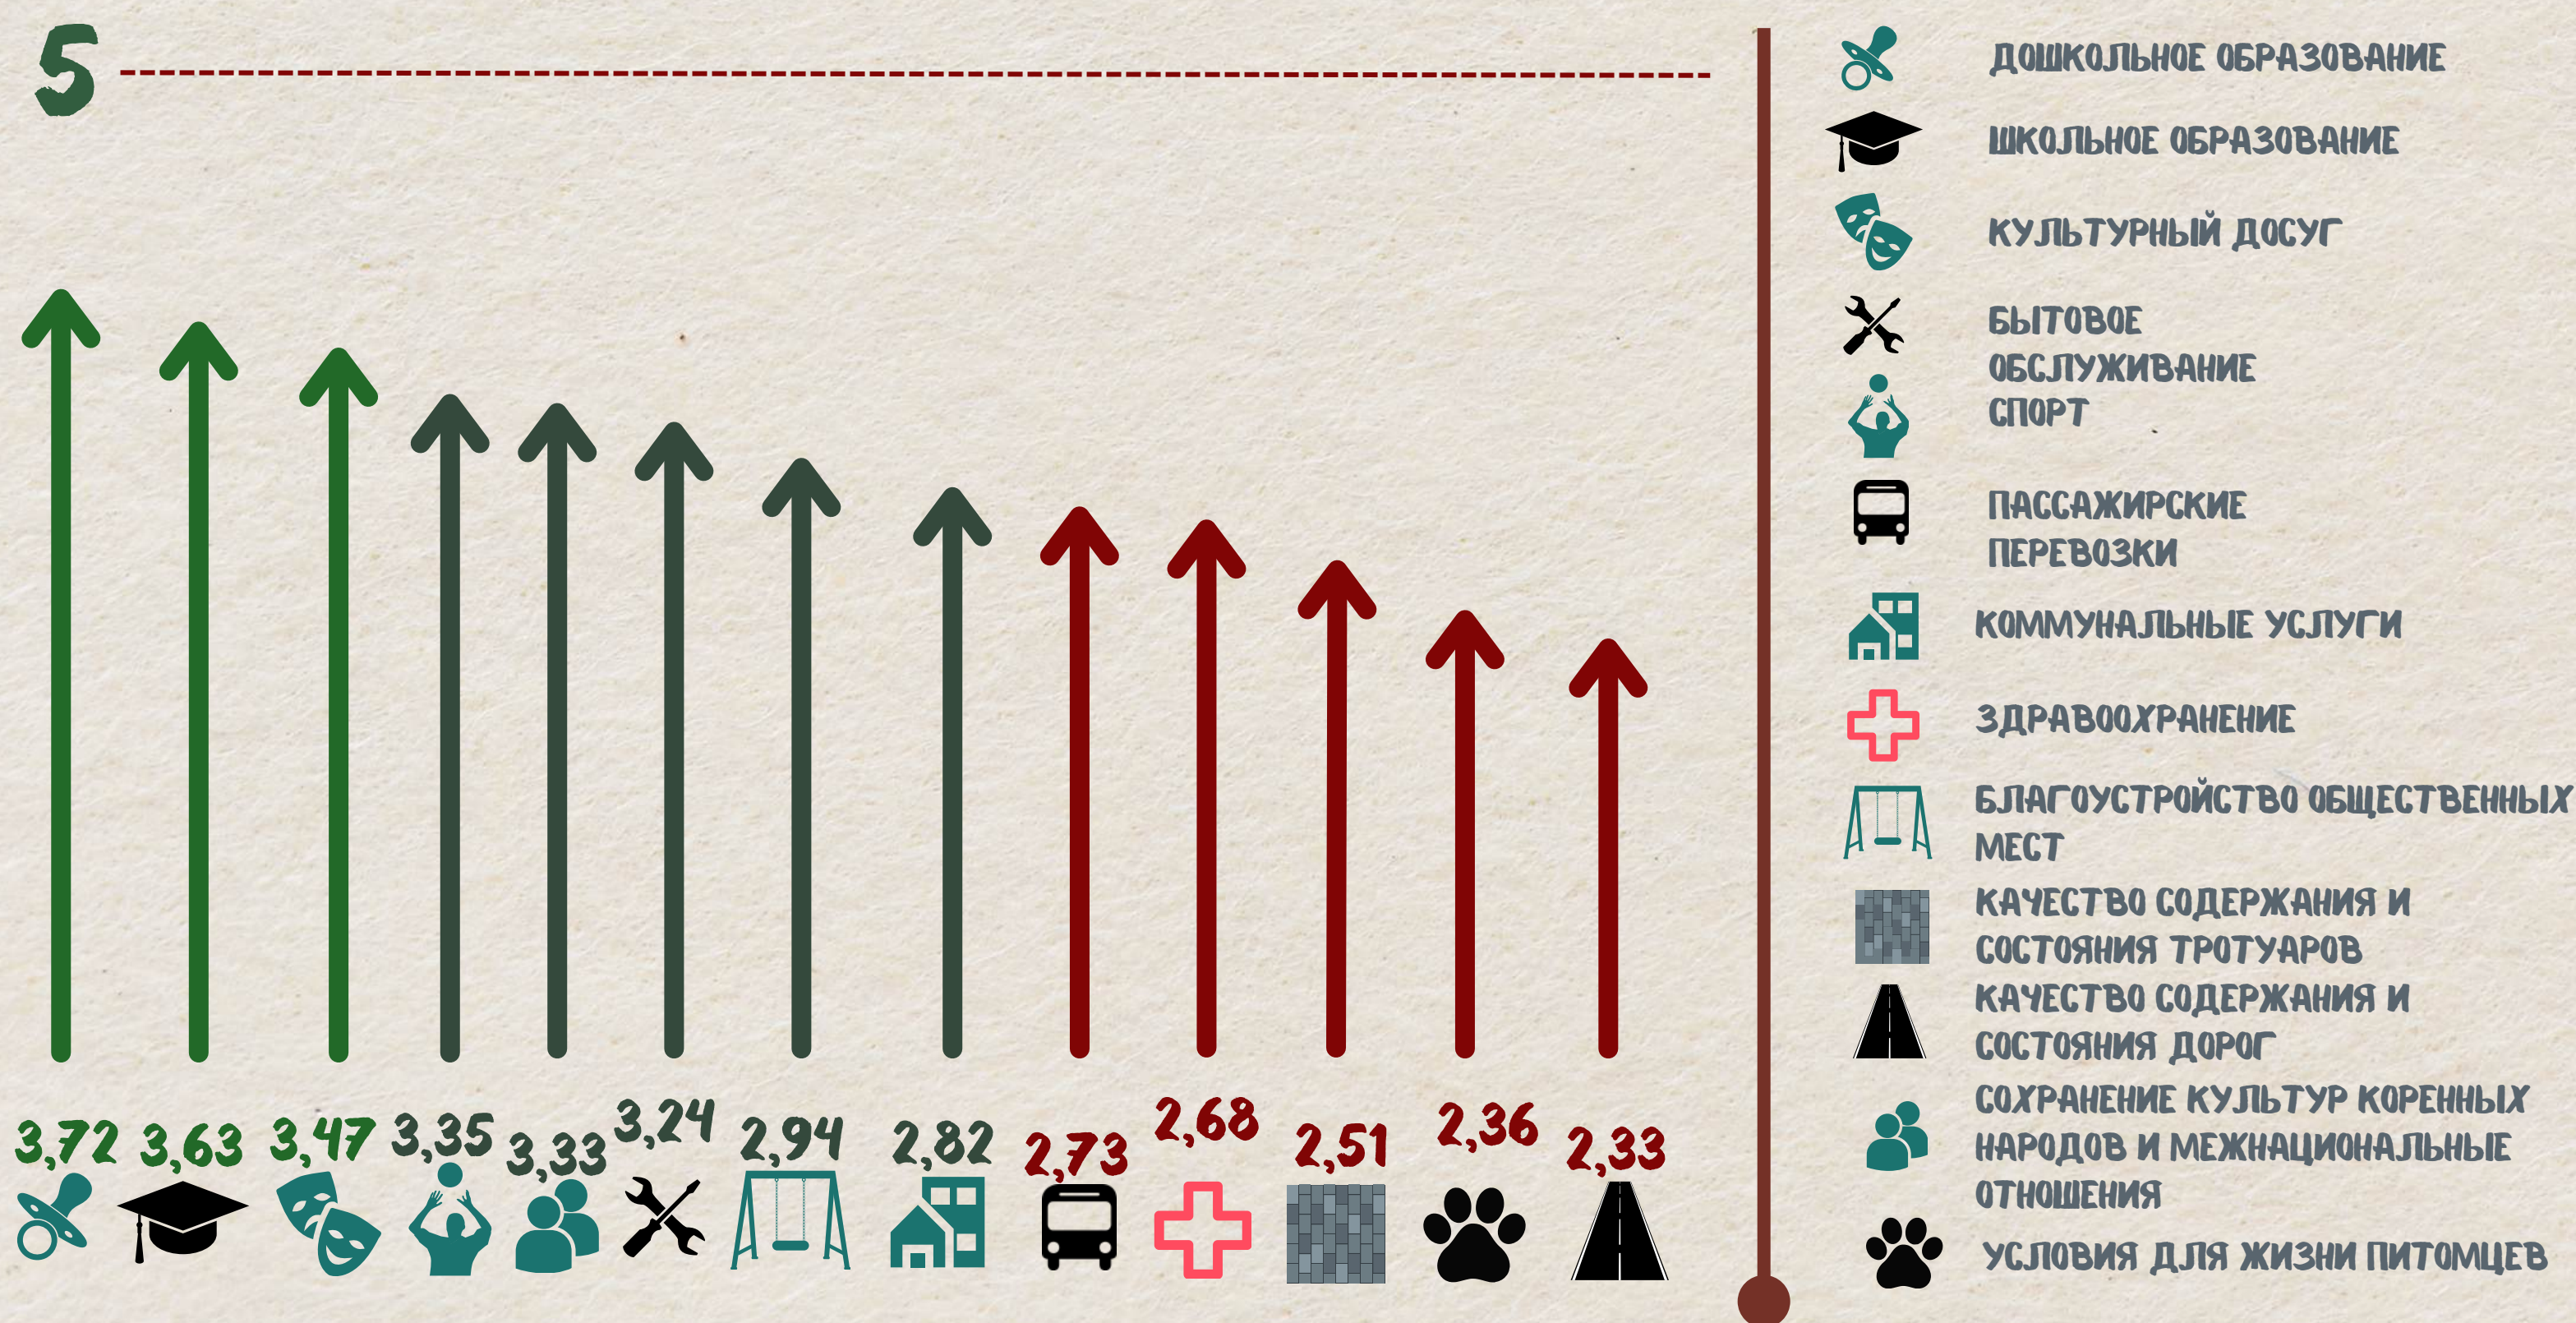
5

3,72 3,63 3,47 3,35 3,33 3,24 2,94 2,82 2,73 2,68 2,51 2,36 2,33

ДОШКОЛЬНОЕ ОБРАЗОВАНИЕ
ШКОЛЬНОЕ ОБРАЗОВАНИЕ
КУЛЬТУРНЫЙ ДОСУГ
БЫТОВОЕ ОБСЛУЖИВАНИЕ
СПОРТ
ПАССАЖИРСКИЕ ПЕРЕВОЗКИ
КОММУНАЛЬНЫЕ УСЛУГИ
ЗДРАВООХРАНЕНИЕ
БЛАГОУСТРОЙСТВО ОБЩЕСТВЕННЫХ МЕСТ
КАЧЕСТВО СОДЕРЖАНИЯ И СОСТОЯНИЯ ТРОТУАРОВ
КАЧЕСТВО СОДЕРЖАНИЯ И СОСТОЯНИЯ ДОРОГ
СОХРАНЕНИЕ КУЛЬТУР КОРЕННЫХ НАРОДОВ И МЕЖНАЦИОНАЛЬНЫЕ ОТНОШЕНИЯ
УСЛОВИЯ ДЛЯ ЖИЗНИ ПИТОМЦЕВ